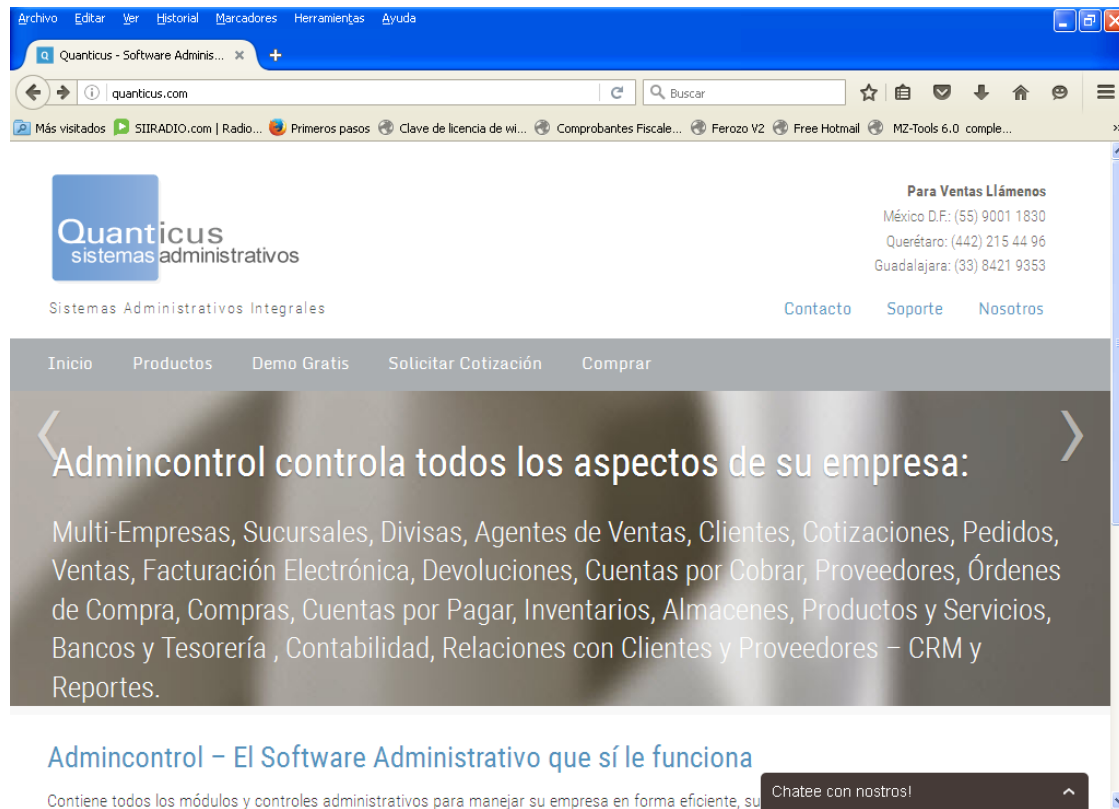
Archivo Editar Ver Historial Marcadores Herramientas Ayuda

Quanticus - Software Adminis... ×

quanticus.com

Buscar

Más visitados SIIRADIO.com | Radio... Primeros pasos Clave de licencia de wi... Comprobantes Fiscale... Ferozo V2 Free Hotmail MZ-Tools 6.0 comple...

Quanticus sistemas administrativos

Para Ventas Llámenos
México D.F.: (55) 9001 1830
Querétaro: (442) 215 44 96
Guadalajara: (33) 8421 9353

Sistemas Administrativos Integrales

Contacto Soporte Nosotros

Inicio Productos Demo Gratis Solicitar Cotización Comprar

Admincontrol controla todos los aspectos de su empresa:

Multi-Empresas, Sucursales, Divisas, Agentes de Ventas, Clientes, Cotizaciones, Pedidos, Ventas, Facturación Electrónica, Devoluciones, Cuentas por Cobrar, Proveedores, Órdenes de Compra, Compras, Cuentas por Pagar, Inventarios, Almacenes, Productos y Servicios, Bancos y Tesorería , Contabilidad, Relaciones con Clientes y Proveedores – CRM y Reportes.

Admincontrol – El Software Administrativo que sí le funciona

Contiene todos los módulos y controles administrativos para manejar su empresa en forma eficiente, su

Chatee con nostros!